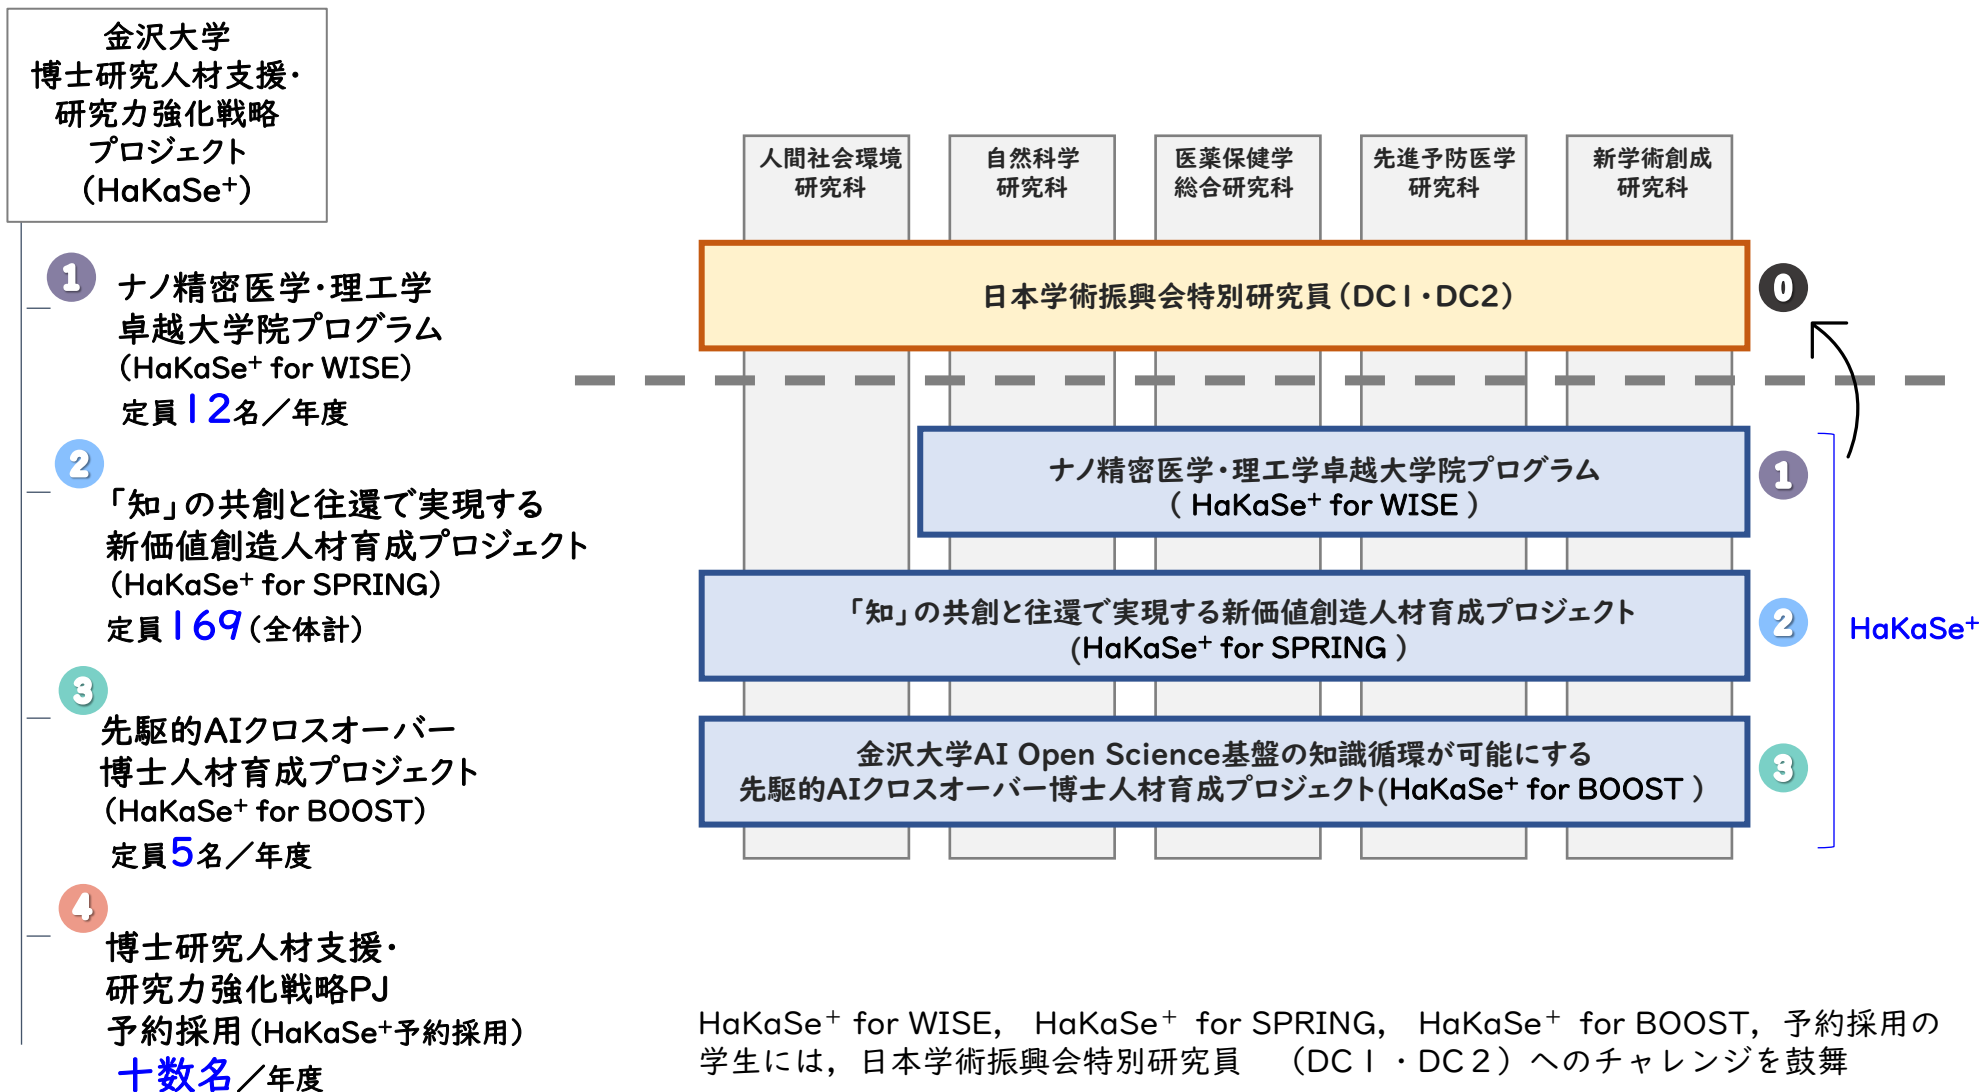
金沢大学
博士研究人材支援・
研究力強化戦略
プロジェクト
(HaKaSe$^+$)

1
ナノ精密医学・理工学
卓越大学院プログラム
(HaKaSe$^+$ for WISE)
定員12名／年度

2
「知」の共創と往還で実現する
新価値創造人材育成プロジェクト
(HaKaSe$^+$ for SPRING)
定員169(全体計)

3
先駆的AIクロスオーバー
博士人材育成プロジェクト
(HaKaSe$^+$ for BOOST)
定員5名／年度

4
博士研究人材支援・
研究力強化戦略PJ
予約採用(HaKaSe$^+$予約採用)
十数名／年度

人間社会環境研究科
自然科学研究科
医薬保健学総合研究科
先進予防医学研究科
新学術創成研究科

日本学術振興会特別研究員(DCⅠ・DC2)
0

ナノ精密医学・理工学卓越大学院プログラム
(HaKaSe$^+$ for WISE)
1

「知」の共創と往還で実現する新価値創造人材育成プロジェクト
(HaKaSe$^+$ for SPRING)
2

金沢大学AI Open Science基盤の知識循環が可能にする
先駆的AIクロスオーバー博士人材育成プロジェクト(HaKaSe$^+$ for BOOST)
3

HaKaSe$^+$

HaKaSe$^+$ for WISE, HaKaSe$^+$ for SPRING, HaKaSe$^+$ for BOOST, 予約採用の学生には, 日本学術振興会特別研究員 (DCⅠ・DC2) へのチャレンジを鼓舞